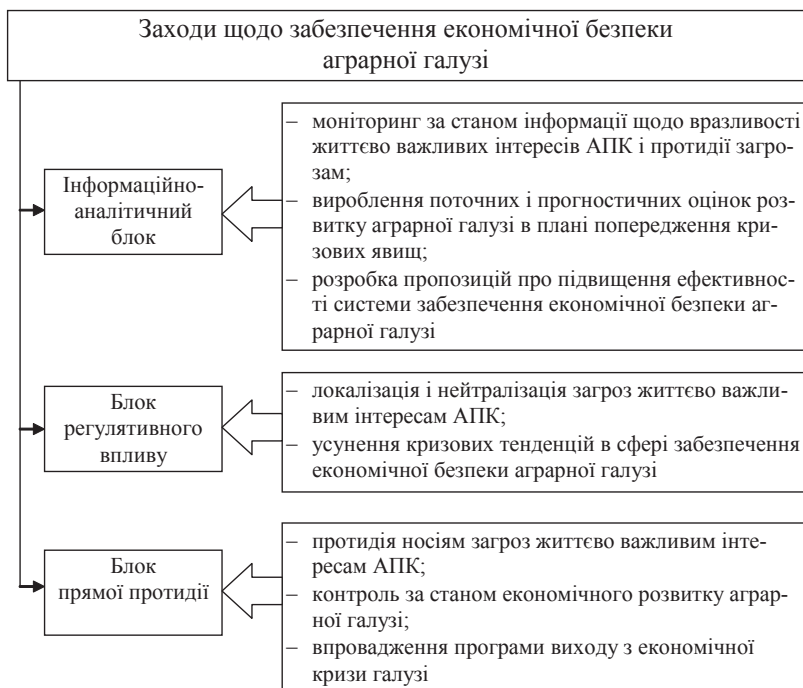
Заходи щодо забезпечення економічної безпеки аграрної галузі

Інформаційно-аналітичний блок

– моніторинг за станом інформації щодо вразливості життєво важливих інтересів АПК і протидії загрозам;
– вироблення поточних і прогностичних оцінок розвитку аграрної галузі в плані попередження кризових явищ;
– розробка пропозицій про підвищення ефективності системи забезпечення економічної безпеки аграрної галузі

Блок регулятивного впливу

– локалізація і нейтралізація загроз життєво важливим інтересам АПК;
– усунення кризових тенденцій в сфері забезпечення економічної безпеки аграрної галузі

Блок прямої протидії

– протидія носіям загроз життєво важливим інтересам АПК;
– контроль за станом економічного розвитку аграрної галузі;
– впровадження програми виходу з економічної кризи галузі